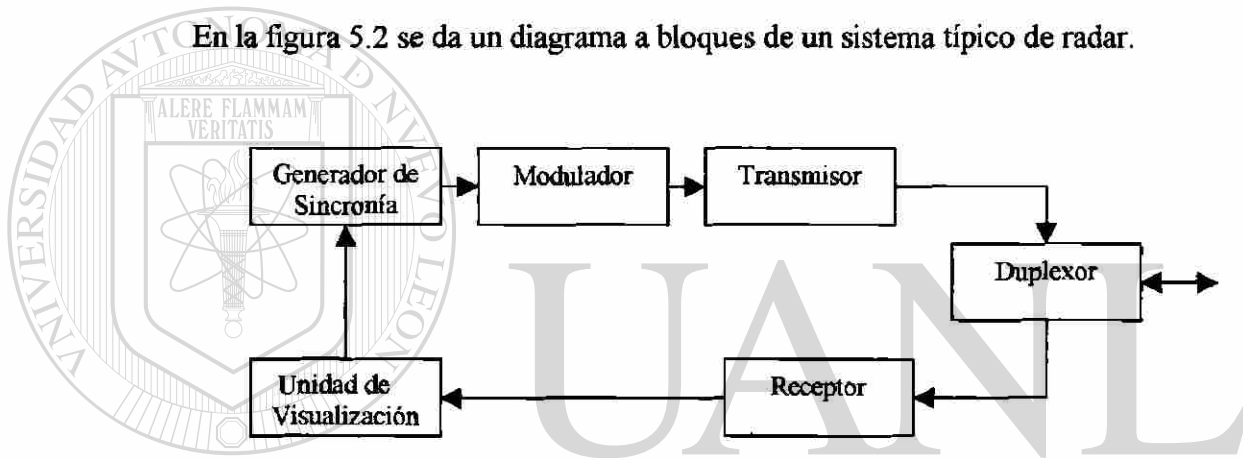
En la figura 5.2 se da un diagrama a bloques de un sistema típico de radar.

UNIVERSIDAD AUTÓNOMA DE NUEVO LEÓN

ALERE FLAMMAM VERITATIS

Generador de Sincronía

Modulador

Transmisor

Duplexor

Receptor

Unidad de Visualización

UANL